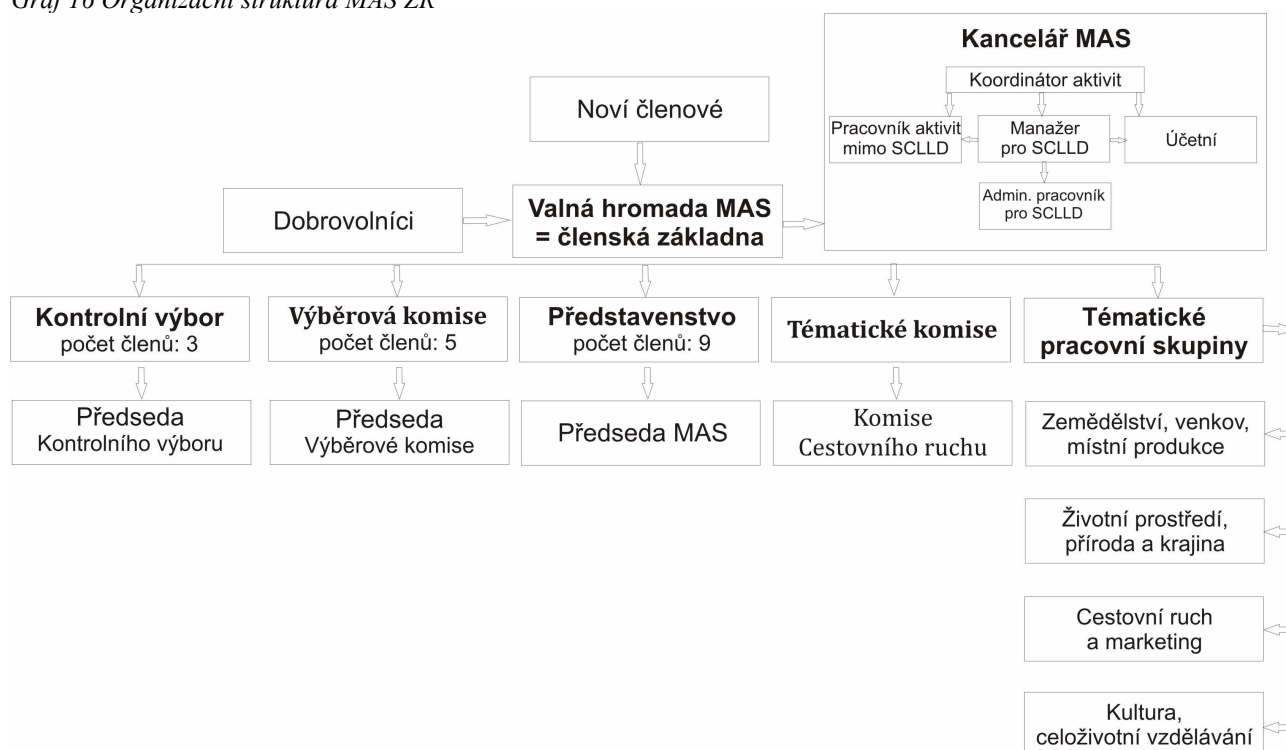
Graf 10 Organizační struktura MAS ZR

Kancelář MAS

Koordinátor aktivit

Pracovník aktivit mimo SCLLD

Manažer pro SCLLD

Účetní

Admin. pracovník pro SCLLD

Noví členové

Dobrovolníci

Valná hromada MAS = členská základna

Kontrolní výbor
počet členů: 3

Předseda Kontrolního výboru

Výběrová komise
počet členů: 5

Předseda Výběrové komise

Představenstvo
počet členů: 9

Předseda MAS

Tématické komise

Komise Cestovního ruchu

Tématické pracovní skupiny

Zemědělství, venkov, místní produkce

Životní prostředí, příroda a krajina

Cestovní ruch a marketing

Kultura, celoživotní vzdělávání